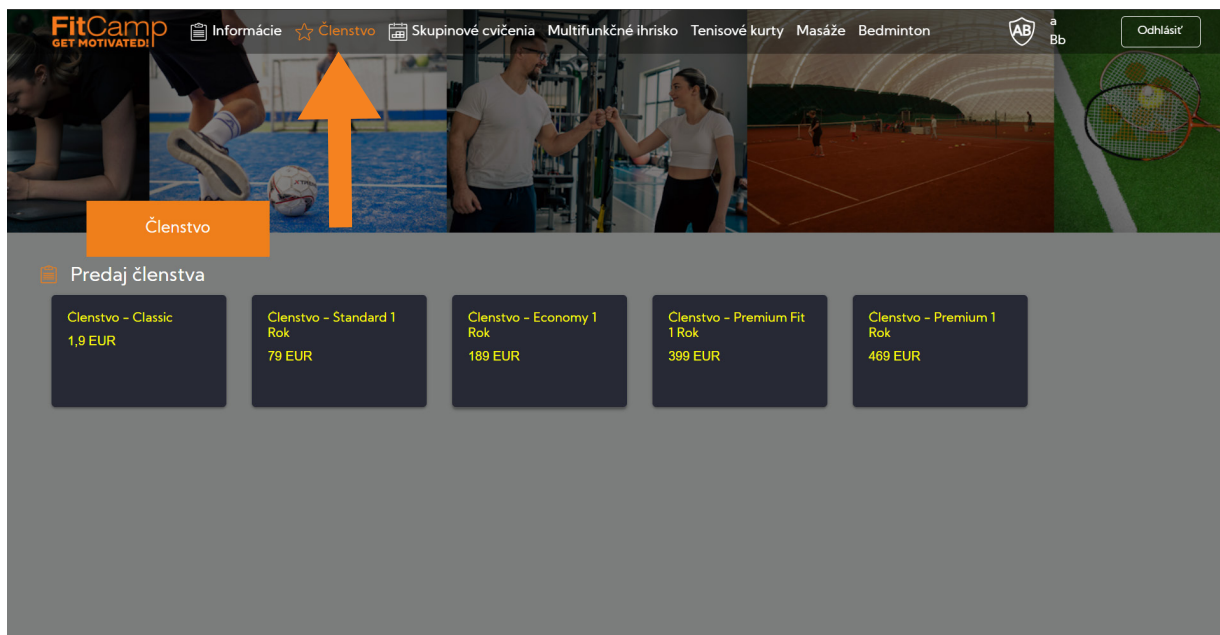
FitCamp
GET MOTIVATED!

Informácie Členstvo Skupinové cvičenia Multifunkčné ihrisko Tenisové kurty Masáže Bedminton

AB
a
Bb

Odhlásiť

Členstvo

Predaj členstva

Clenstvo - Classic
1,9 EUR

Clenstvo - Standard 1 Rok
79 EUR

Clenstvo - Economy 1 Rok
189 EUR

Clenstvo - Premium Fit 1 Rok
399 EUR

Clenstvo - Premium 1 Rok
469 EUR